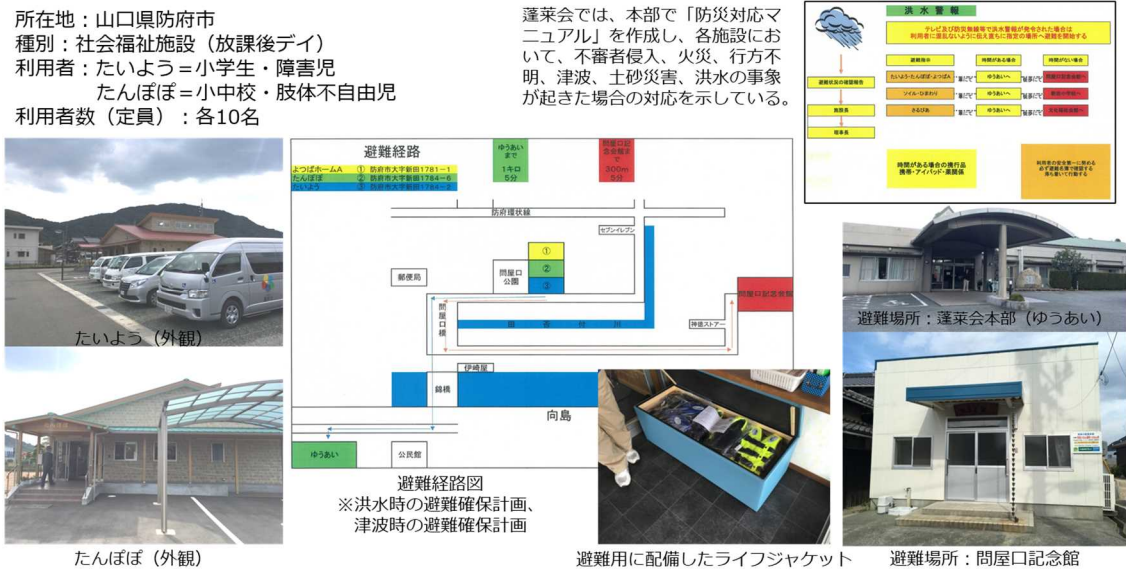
所在地：山口県防府市
種別：社会福祉施設（放課後デイ）
利用者：たいよう＝小学生・障害児
たんぽぽ＝小中校・肢体不自由児
利用者数（定員）：各10名

蓬莱会では、本部で「防災対応マニュアル」を作成し、各施設において、不審者侵入、火災、行方不明、津波、土砂災害、洪水の事象が起きた場合の対応を示している。

洪水警報

テレビ及び防災無線等で洪水警報が発令された場合は利用者に混乱ないように伝え直ちに指定の場所へ避難を開始する

避難指示
時間がある場合
時間がない場合
避難状況の確認報告
たいよう・たんぽぽ・よつば
ゆうあいへ
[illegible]
ソイル・ひまわり
ゆうあいへ
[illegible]
さるびあ
ゆうあいへ
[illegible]
施設長
理事長
時間がある場合の携行品
携帯・アイパッド・薬類等
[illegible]

避難経路
よつばホームA ① 防府市大字新田1781－1
たんぽぽ ② 防府市大字新田1784－6
たいよう ③ 防府市大字新田1784－2
ゆうあいまで 1キロ 5分
問屋口記念会館まで 300m 5分
防府環状線
セブンイレブン
①
②
③
郵便局
問屋口公園
問屋口橋
田 吾 作 川
問屋口記念会館
神信ストアー
伊崎屋
錦橋
向島
ゆうあい
公民館

たいよう（外観）
たんぽぽ（外観）
避難経路図
※洪水時の避難確保計画、津波時の避難確保計画
避難用に配備したライフジャケット
避難場所：蓬莱会本部（ゆうあい）
避難場所：問屋口記念館